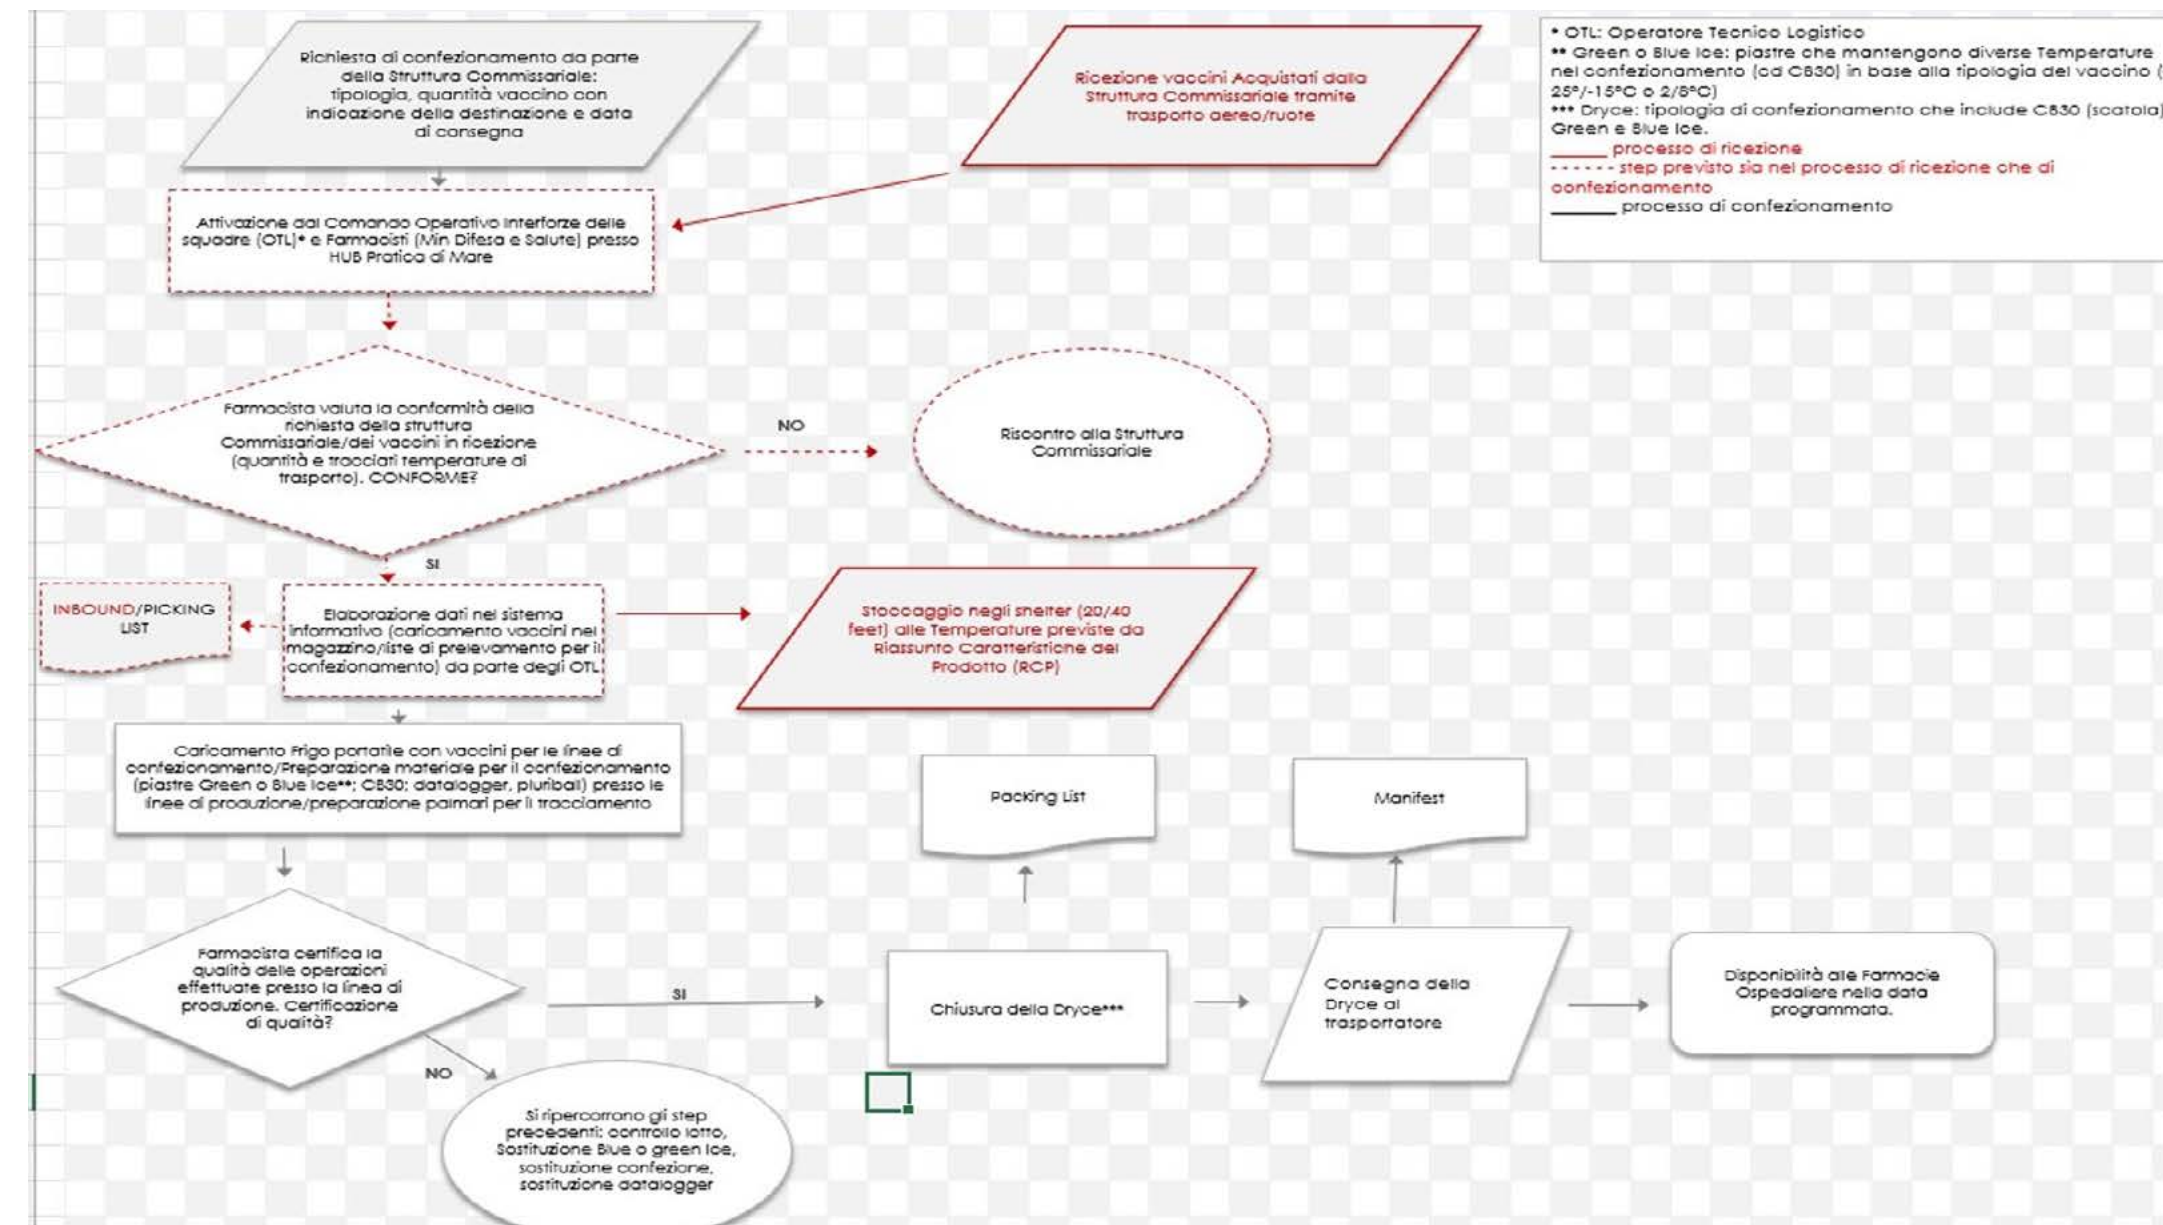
Richiesta di confezionamento da parte della Struttura Commissariale: tipologia, quantità vaccino con indicazione della destinazione e data di consegna

Ricezione vaccini Acquistati dalla Struttura Commissariale tramite trasporto aereo/ruote

* OTL: Operatore Tecnico Logistico
** Green o Blue Ice: piastre che mantengono diverse Temperature nel confezionamento (cd C830) in base alla tipologia del vaccino (25°/-15°C o 2/8°C)
*** Dryce: tipologia di confezionamento che include C830 (scatola) Green e Blue Ice.
_____ processo di ricezione
- - - - - step previsto sia nel processo di ricezione che di confezionamento
_____ processo di confezionamento

Attivazione dal Comando Operativo Interforze delle squadre (OTL)* e Farmacisti (Min Difesa e Salute) presso HUB Pratica di Mare

Farmacista valuta la conformità della richiesta della struttura Commissariale/dei vaccini in ricezione (quantità e tracciati temperature di trasporto). CONFORME?

NO

Riscontro alla Struttura Commissariale

SI

INBOUND/PICKING LIST

Elaborazione dati nel sistema informativo (caricamento vaccini nel magazzino/liste di prelevamento per il confezionamento) da parte degli OTL

Stoccaggio negli shelter (20/40 feet) alle Temperature previste da Riassunto Caratteristiche del Prodotto (RCP)

Caricamento Frigo portatile con vaccini per le linee di confezionamento/Preparazione materiale per il confezionamento (piastre Green o Blue Ice**; C830; datalogger, pluriball) presso le linee di produzione/preparazione palmari per il tracciamento

Packing List

Manifest

Farmacista certifica la qualità delle operazioni effettuate presso la linea di produzione. Certificazione di qualità?

SI

Chiusura della Dryce***

Consegna della Dryce al trasportatore

Disponibilità alle Farmacie Ospedaliere nella data programmata.

NO

Si ripercorrono gli step precedenti: controllo lotto, Sostituzione Blue o green Ice, sostituzione confezione, sostituzione datalogger